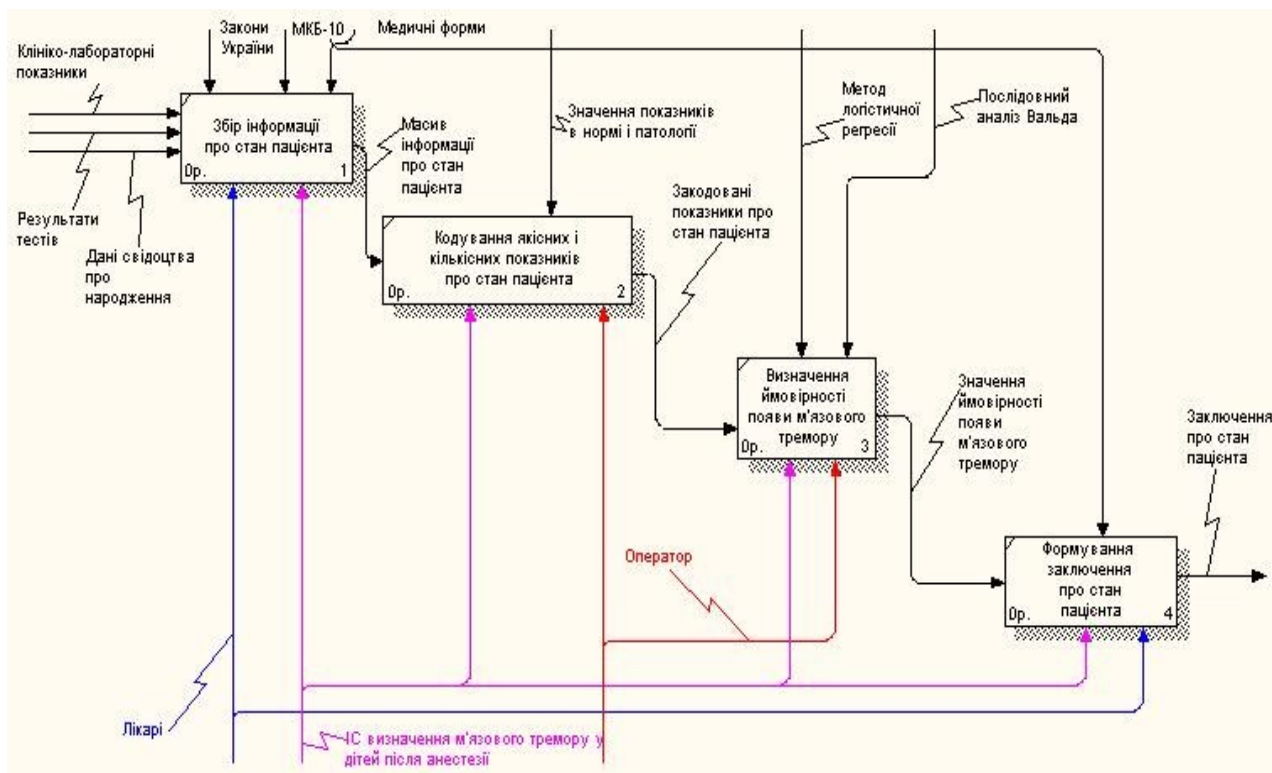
Закони України

МКБ-10

Медичні форми

Клініко-лабораторні показники

Збір інформації про стан пацієнта

0р.

1

Масив інформації про стан пацієнта

Результати тестів

Дані свідоцтва про народження

Значення показників в нормі і патології

Метод логістичної регресії

Послідовний аналіз Вальда

Закодовані показники про стан пацієнта

Кодування якісних і кількісних показників про стан пацієнта

0р.

2

Визначення ймовірності появи м'язового тремору

0р.

3

Значення ймовірності появи м'язового тремору

Заключення про стан пацієнта

Оператор

Формування заключення про стан пацієнта

0р.

4

Лікарі

ІС визначення м'язового тремору у дітей після анестезії